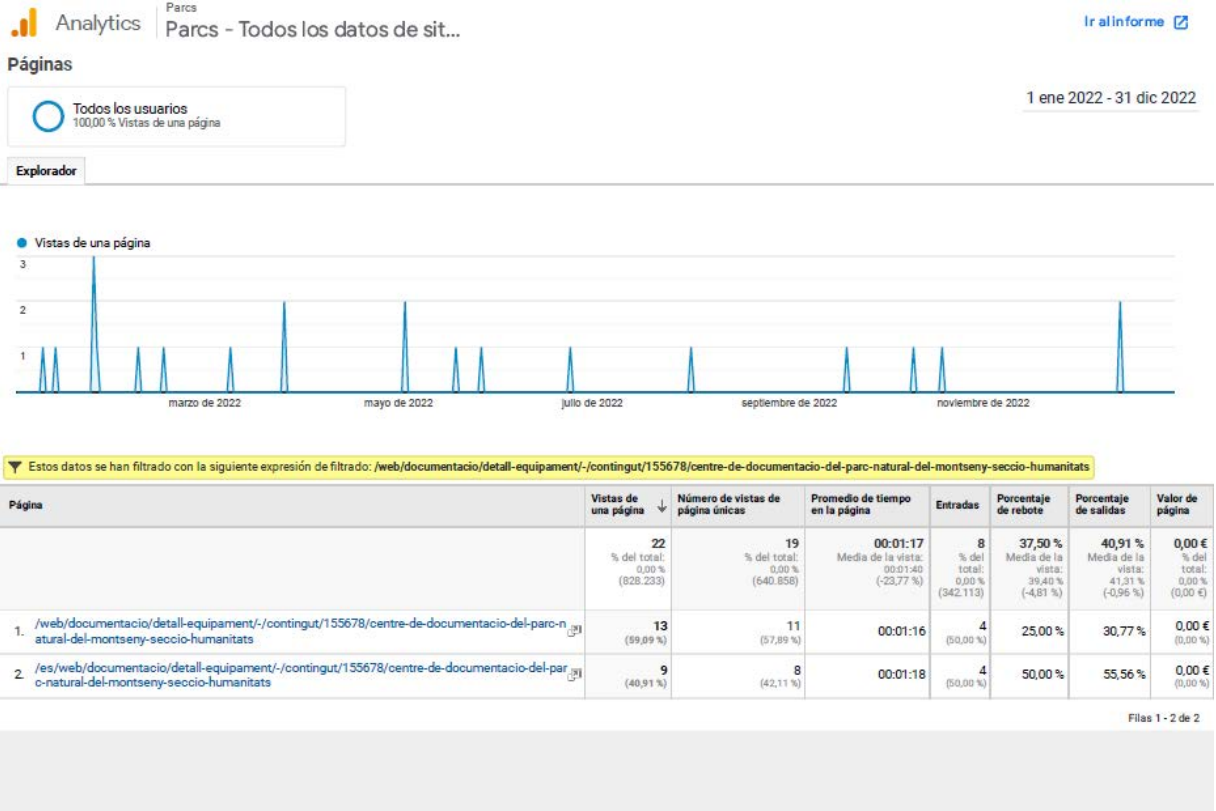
Analytics Parcs Parcs - Todos los datos de sit...

Ir al informe

Páginas

Todos los usuarios
100,00 % Vistas de una página

1 ene 2022 - 31 dic 2022

Explorador

Vistas de una página
3
2
1
marzo de 2022 mayo de 2022 julio de 2022 septiembre de 2022 noviembre de 2022

Estos datos se han filtrado con la siguiente expresión de filtrado: /web/documentacio/detall-equipament/-/contingut/155678/centre-de-documentacio-del-parc-natural-del-montseny-seccio-humanitats

| Página | Vistas de una página | Número de vistas de página únicas | Promedio de tiempo en la página | Entradas | Porcentaje de rebote | Porcentaje de salidas | Valor de página |
|---|---|---|---|---|---|---|---|
| | 22 % del total: 0,00 % (828.233) | 19 % del total: 0,00 % (640.858) | 00:01:17 Media de la vista: 00:01:40 (-23,77 %) | 8 % del total: 0,00 % (342.113) | 37,50 % Media de la vista: 39,40 % (-4,81 %) | 40,91 % Media de la vista: 41,31 % (-0,96 %) | 0,00 € % del total: 0,00 % (0,00 €) |
| 1. /web/documentacio/detall-equipament/-/contingut/155678/centre-de-documentacio-del-parc-natural-del-montseny-seccio-humanitats | 13 (59,09 %) | 11 (57,89 %) | 00:01:16 | 4 (50,00 %) | 25,00 % | 30,77 % | 0,00 € (0,00 %) |
| 2. /es/web/documentacio/detall-equipament/-/contingut/155678/centre-de-documentacio-del-parc-natural-del-montseny-seccio-humanitats | 9 (40,91 %) | 8 (42,11 %) | 00:01:18 | 4 (50,00 %) | 50,00 % | 55,56 % | 0,00 € (0,00 %) |

Filas 1 - 2 de 2